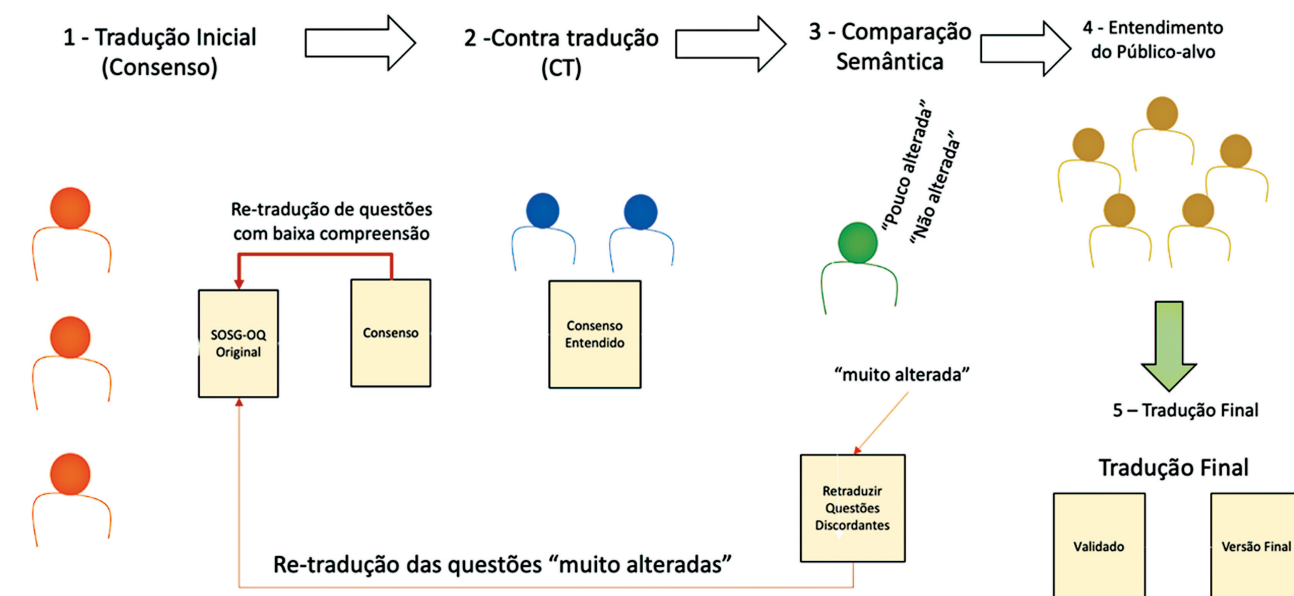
1 - Tradução Inicial (Consenso)

2 -Contra tradução (CT)

3 - Comparação Semântica

4 - Entendimento do Público-alvo

Re-tradução de questões com baixa compreensão

SOSG-OQ Original

Consenso

Consenso Entendido

"Pouco alterada"
"Não alterada"

"muito alterada"

Retraduzir Questões Discordantes

5 – Tradução Final

Tradução Final

Validado

Versão Final

Re-tradução das questões "muito alteradas"